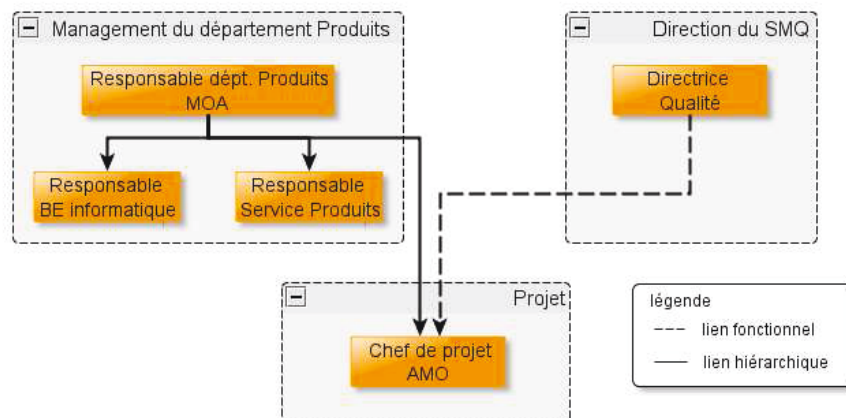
Management du département Produits

Responsable dépt. Produits
MOA

Responsable
BE informatique

Responsable
Service Produits

Direction du SMQ

Directrice
Qualité

Projet

Chef de projet
AMO

légende
lien fonctionnel
lien hiérarchique